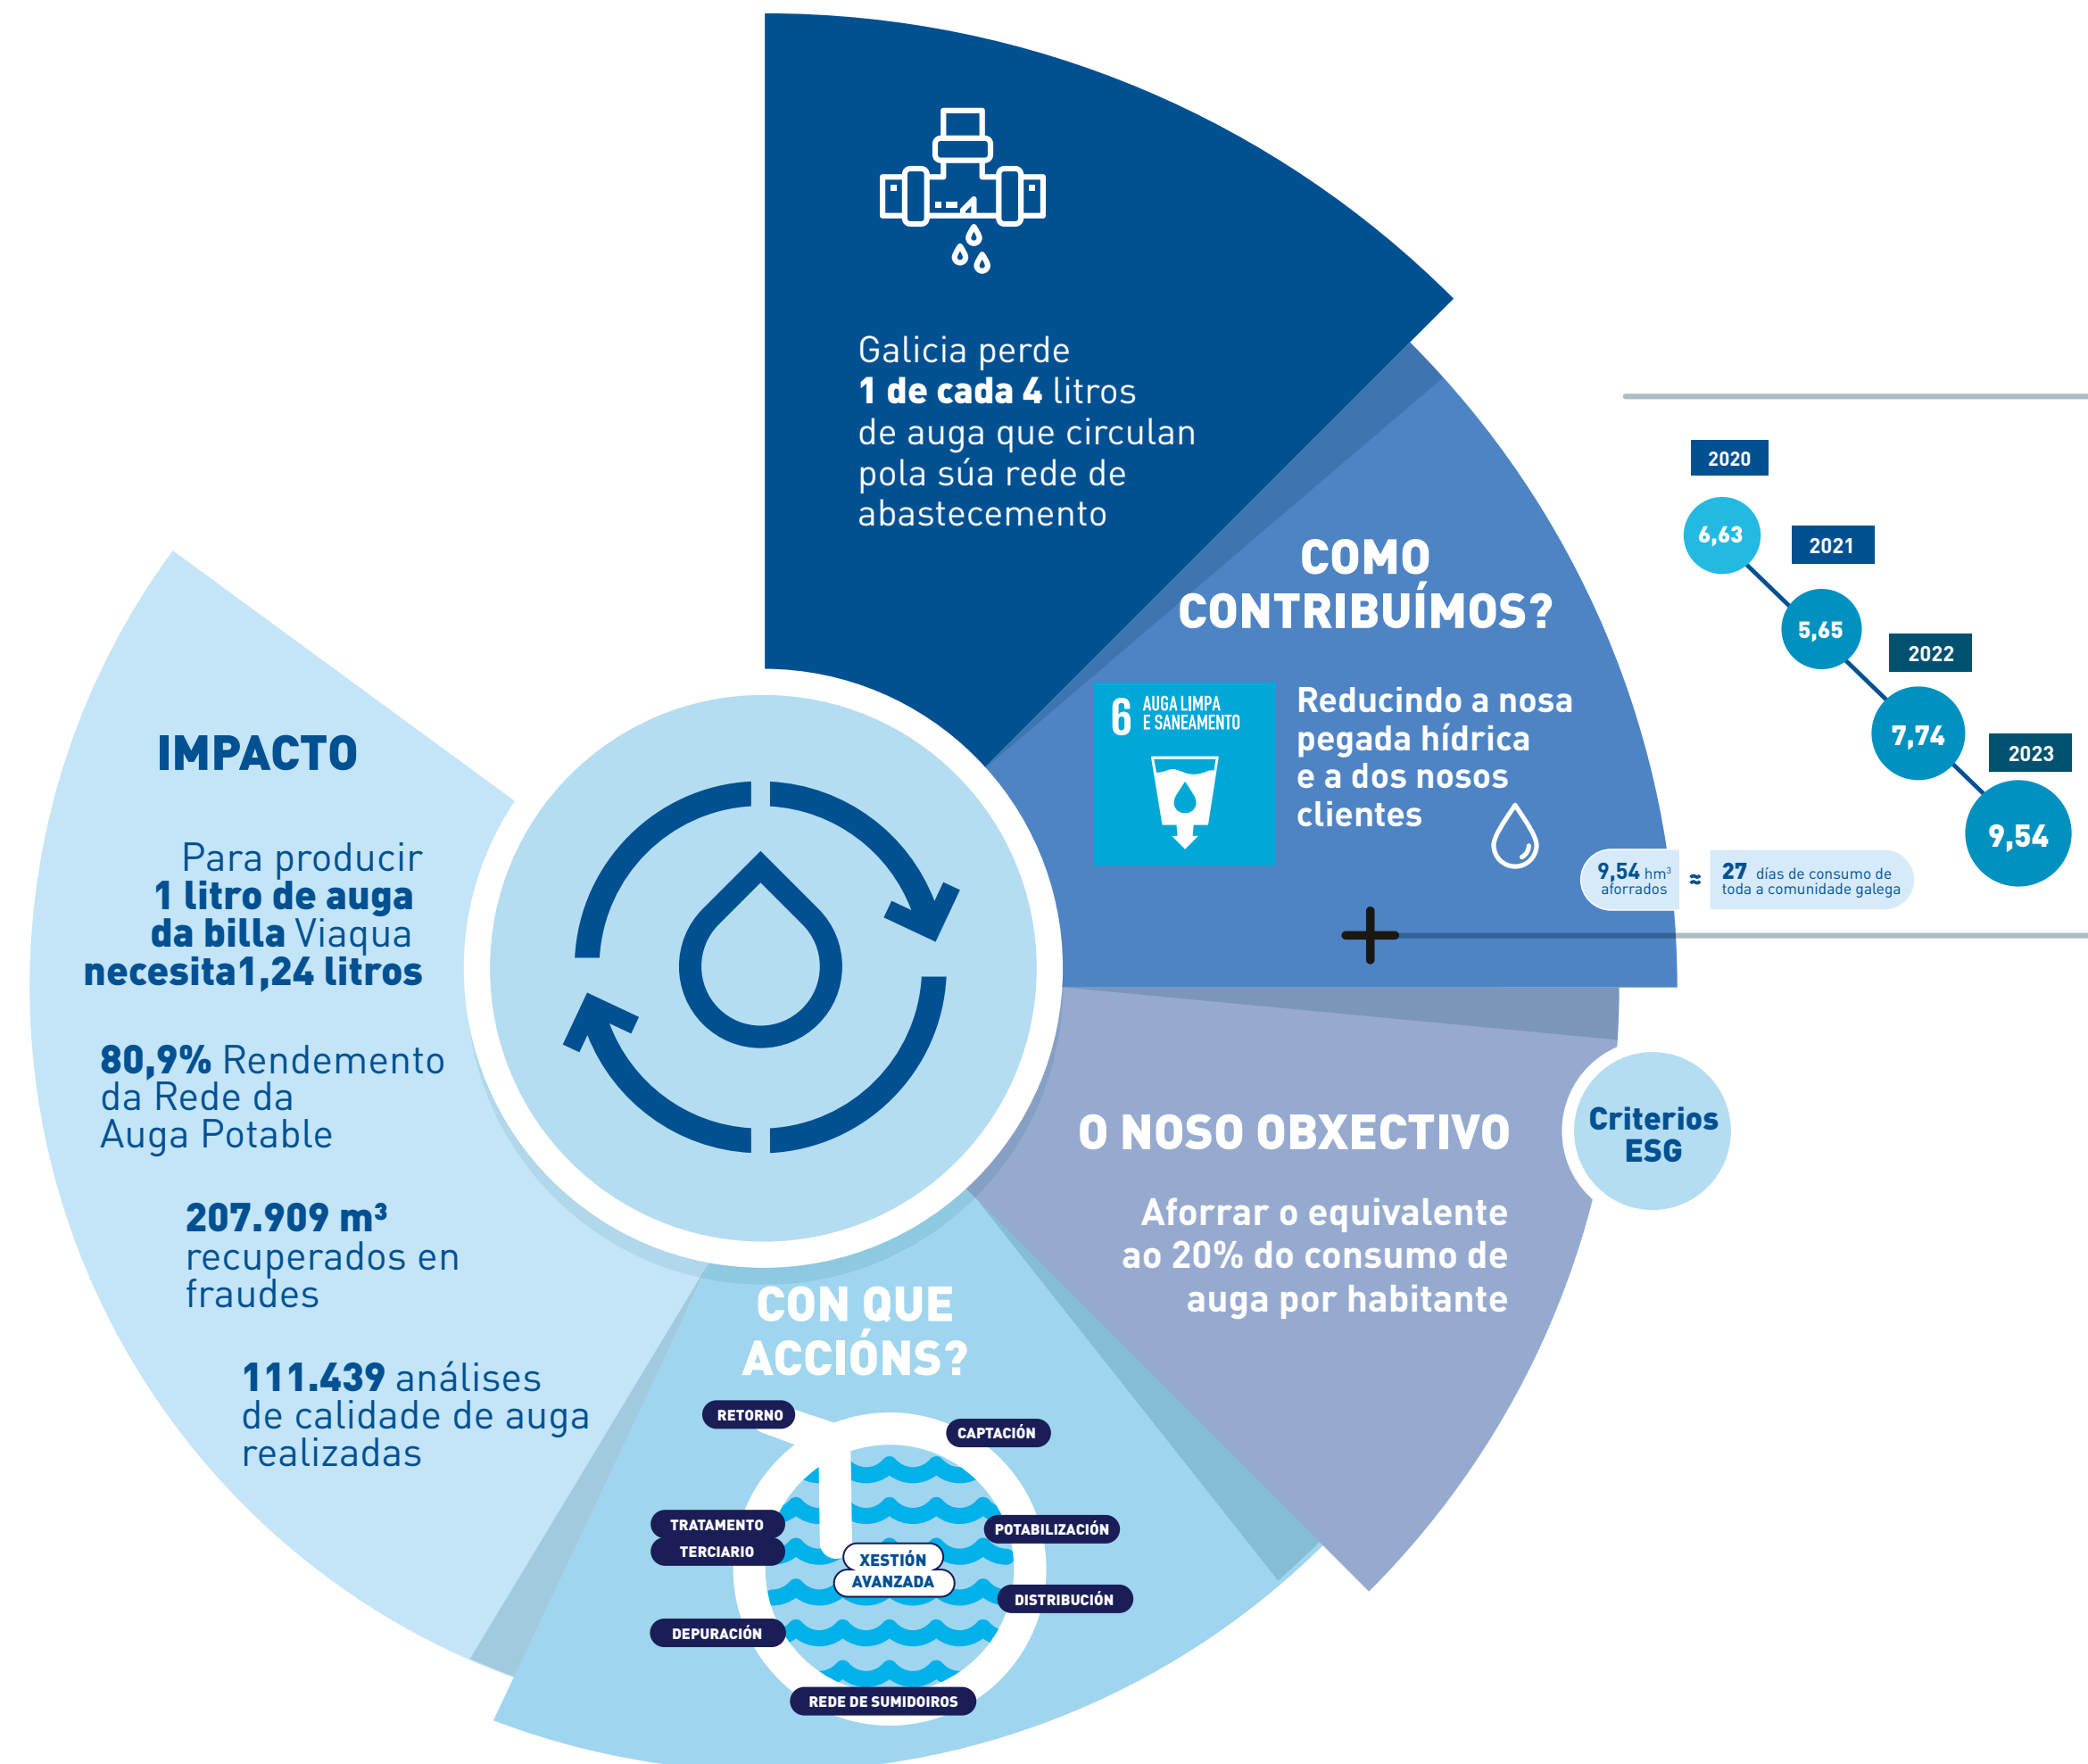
Galicia perde **1 de cada 4** litros de auga que circulan pola súa rede de abastecemento

COMO CONTRIBUÍMOS?

6 AUGA LIMPA E SANEAMENTO

Reducindo a nosa pegada hídrica e a dos nosos clientes

2020
6,63
2021
5,65
2022
7,74
2023
9,54

9,54 hm³ aforrados ≈ 27 días de consumo de toda a comunidade galega

IMPACTO

Para producir **1 litro de auga da billa** Viaqua **necesita1,24 litros**

**80,9%** Rendemento da Rede da Auga Potable

**207.909 m³** recuperados en fraudes

**111.439** análises de calidade de auga realizadas

O NOSO OBXECTIVO

Criterios ESG

Aforrar o equivalente ao 20% do consumo de auga por habitante

CON QUE ACCIÓNS?

RETORNO
CAPTACIÓN
TRATAMENTO TERCIARIO
POTABILIZACIÓN
XESTIÓN AVANZADA
DISTRIBUCIÓN
DEPURACIÓN
REDE DE SUMIDOIROS